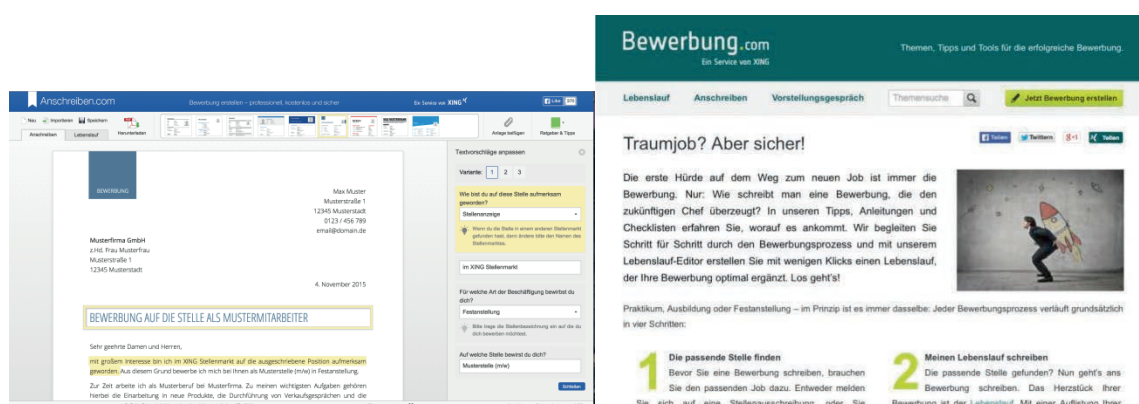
Anschreiben.com

Bewerbung erstellen – professionell, kostenlos und sicher

Ein Service von XING

Neu Importieren Speichern Herunterladen

Anschreiben Lebenslauf

Anlage beifügen Ratgeber & Tipps

BEWERBUNG

Max Muster
Musterstraße 1
12345 Musterstadt
0123 / 456 789
email@domain.de

Musterfirma GmbH
z.Hd. Frau Musterfrau
Musterstraße 1
12345 Musterstadt

4. November 2015

BEWERBUNG AUF DIE STELLE ALS MUSTERMITARBEITER

Sehr geehrte Damen und Herren,

mit großem Interesse bin ich im XING Stellenmarkt auf die ausgeschriebene Position aufmerksam geworden. Aus diesem Grund bewerbe ich mich bei Ihnen als Musterstelle (m/w) in Festanstellung.

Zur Zeit arbeite ich als Musterberuf bei Musterfirma. Zu meinen wichtigsten Aufgaben gehören hierbei die Einarbeitung in neue Produkte, die Durchführung von Verkaufsgesprächen und die

Textvorschläge anpassen

Variante: 1 2 3

Wie bist du auf diese Stelle aufmerksam geworden?

Stellenanzeige

Wenn du die Stelle in einem anderen Stellenmarkt gefunden hast, dann ändere bitte den Namen des Stellenmarktes.

im XING Stellenmarkt

Für welche Art der Beschäftigung bewirbst du dich?

Festanstellung

Bitte trage die Stellenbezeichnung ein auf die du dich bewerben möchtest.

Auf welche Stelle bewirbst du dich?

Musterstelle (m/w)

Schließen

Bewerbung.com
Ein Service von XING

Themen, Tipps und Tools für die erfolgreiche Bewerbung.

Lebenslauf Anschreiben Vorstellungsgespräch Themensuche Jetzt Bewerbung erstellen

Traumjob? Aber sicher!

Teilen Twittern +1 Teilen

Die erste Hürde auf dem Weg zum neuen Job ist immer die Bewerbung. Nur: Wie schreibt man eine Bewerbung, die den zukünftigen Chef überzeugt? In unseren Tipps, Anleitungen und Checklisten erfahren Sie, worauf es ankommt. Wir begleiten Sie Schritt für Schritt durch den Bewerbungsprozess und mit unserem Lebenslauf-Editor erstellen Sie mit wenigen Klicks einen Lebenslauf, der Ihre Bewerbung optimal ergänzt. Los geht's!

Praktikum, Ausbildung oder Festanstellung – im Prinzip ist es immer dasselbe: Jeder Bewerbungsprozess verläuft grundsätzlich in vier Schritten:

1
Die passende Stelle finden
Bevor Sie eine Bewerbung schreiben, brauchen Sie den passenden Job dazu. Entweder melden Sie sich auf eine Stellenausschreibung, oder Sie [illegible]

2
Meinen Lebenslauf schreiben
Die passende Stelle gefunden? Nun geht's ans Bewerbung schreiben. Das Herzstück Ihrer Bewerbung ist der Lebenslauf. Mit einer Auflistung Ihrer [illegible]